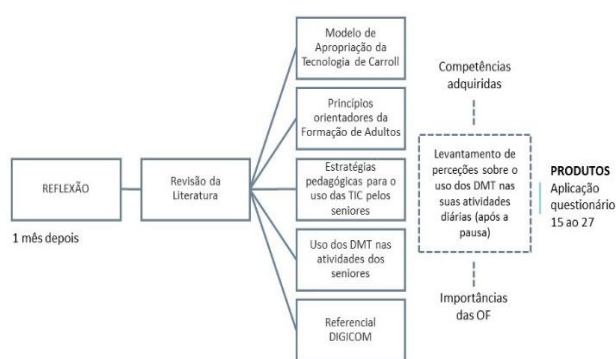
REFLEXÃO

1 mês depois

Revisão da Literatura

Modelo de Apropriação da Tecnologia de Carroll

Princípios orientadores da Formação de Adultos

Estratégias pedagógicas para o uso das TIC pelos seniores

Uso dos DMT nas atividades dos seniores

Referencial DIGICOM

Competências adquiridas

Levantamento de perceções sobre o uso dos DMT nas suas atividades diárias (após a pausa)

Importâncias das OF

PRODUTOS
Aplicação questionário
15 ao 27